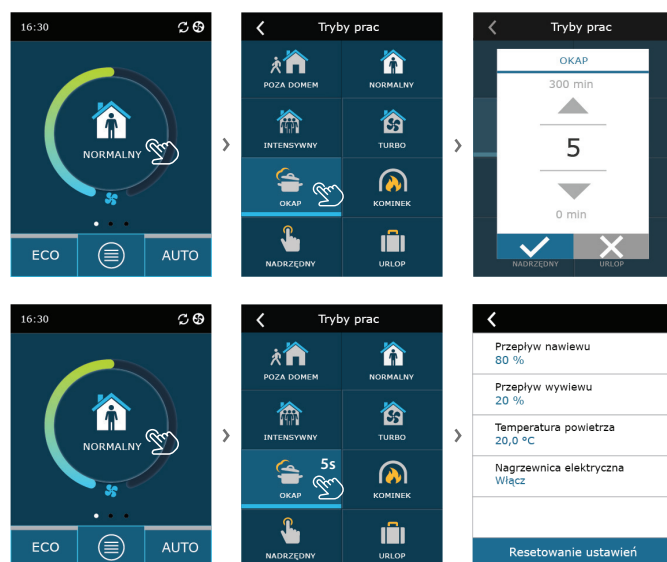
16:30

NORMALNY

ECO

AUTO

Tryby prac

POZA DOMEM

NORMALNY

INTENSYWNY

TURBO

OKAP

KOMINEK

NADRZĘDNY

URLOP

Tryby prac

OKAP

300 min

5

0 min

NADRZĘDNY

URLOP

16:30

NORMALNY

ECO

AUTO

Tryby prac

POZA DOMEM

NORMALNY

INTENSYWNY

TURBO

5s

OKAP

KOMINEK

NADRZĘDNY

URLOP

Przepływ nawiewu
80 %

Przepływ wywiewu
20 %

Temperatura powietrza
20,0 °C

Nagrzewnica elektryczna
Włącz

Resetowanie ustawień